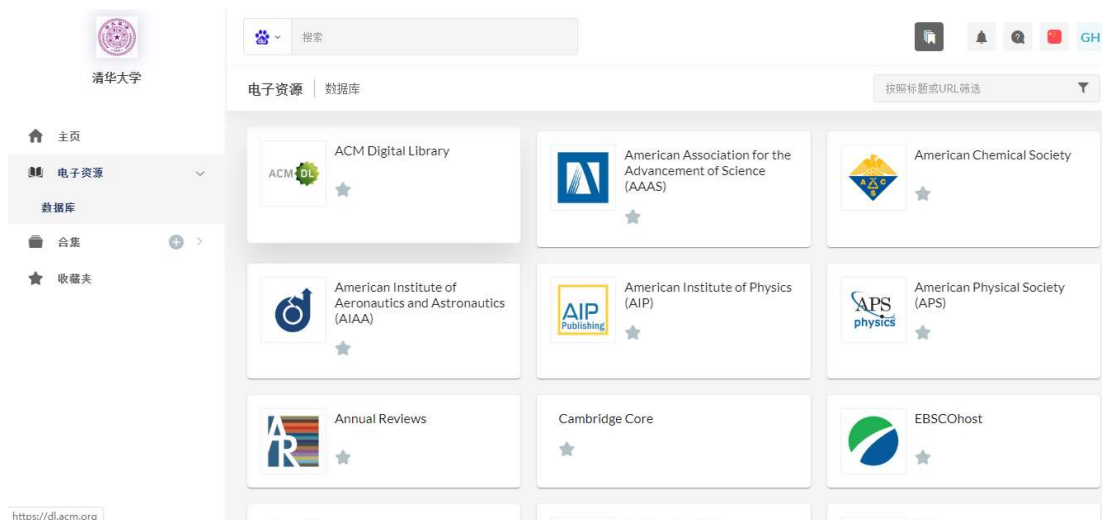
清华大学

主页
电子资源
数据库
合集
收藏夹

搜索

GH

电子资源 | 数据库

按照标题或URL筛选

ACM DL
ACM Digital Library

American Association for the Advancement of Science (AAAS)

American Chemical Society

American Institute of Aeronautics and Astronautics (AIAA)

AIP Publishing
American Institute of Physics (AIP)

APS physics
American Physical Society (APS)

AR
Annual Reviews

Cambridge Core

EBSCOhost

https://dl.acm.org